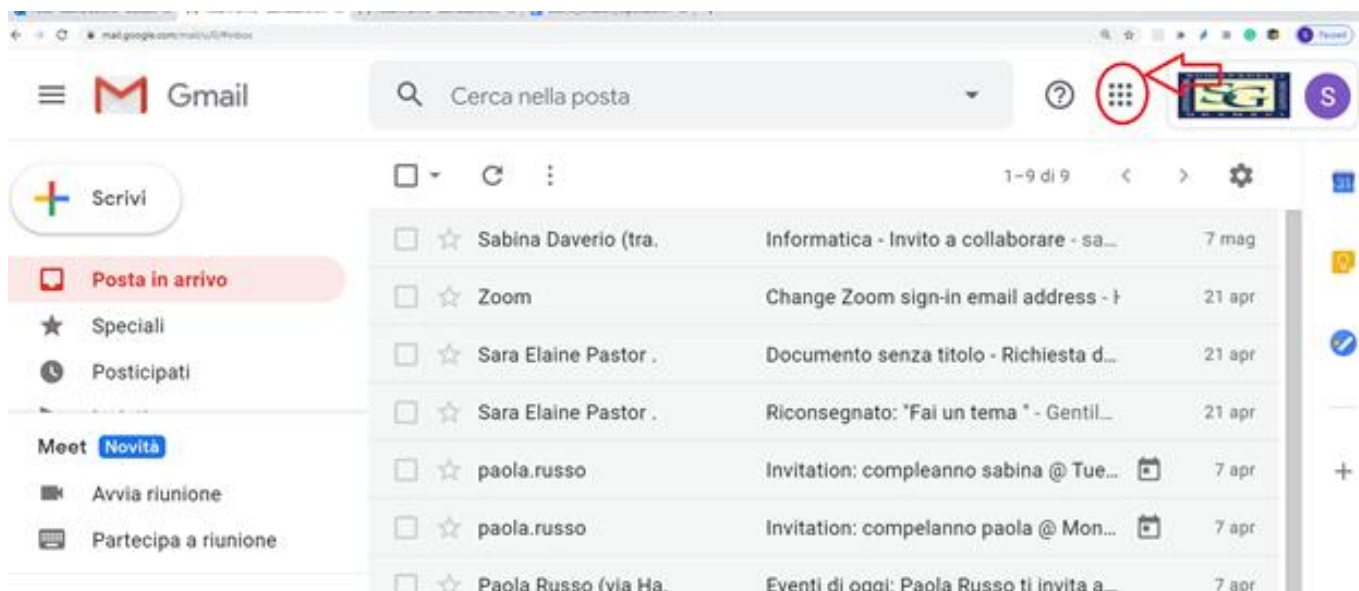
mail.google.com/mail/u/0/#inbox

Gmail

Cerca nella posta

SG

S

Scrivi

Posta in arrivo

Speciali

Posticipati

Meet Novità

Avvia riunione

Partecipa a riunione

1–9 di 9

| | | |
|---|---|---|
| Sabina Daverio (tra. | Informatica - Invito a collaborare - sa... | 7 mag |
| Zoom | Change Zoom sign-in email address - | 21 apr |
| Sara Elaine Pastor . | Documento senza titolo - Richiesta d... | 21 apr |
| Sara Elaine Pastor . | Riconsegnato: "Fai un tema " - Gentil... | 21 apr |
| paola.russo | Invitation: compleanno sabina @ Tue... | 7 apr |
| paola.russo | Invitation: compelanno paola @ Mon... | 7 apr |
| Paola Russo (via Ha. | Eventi di oggi: Paola Russo ti invita a... | 7 apr |